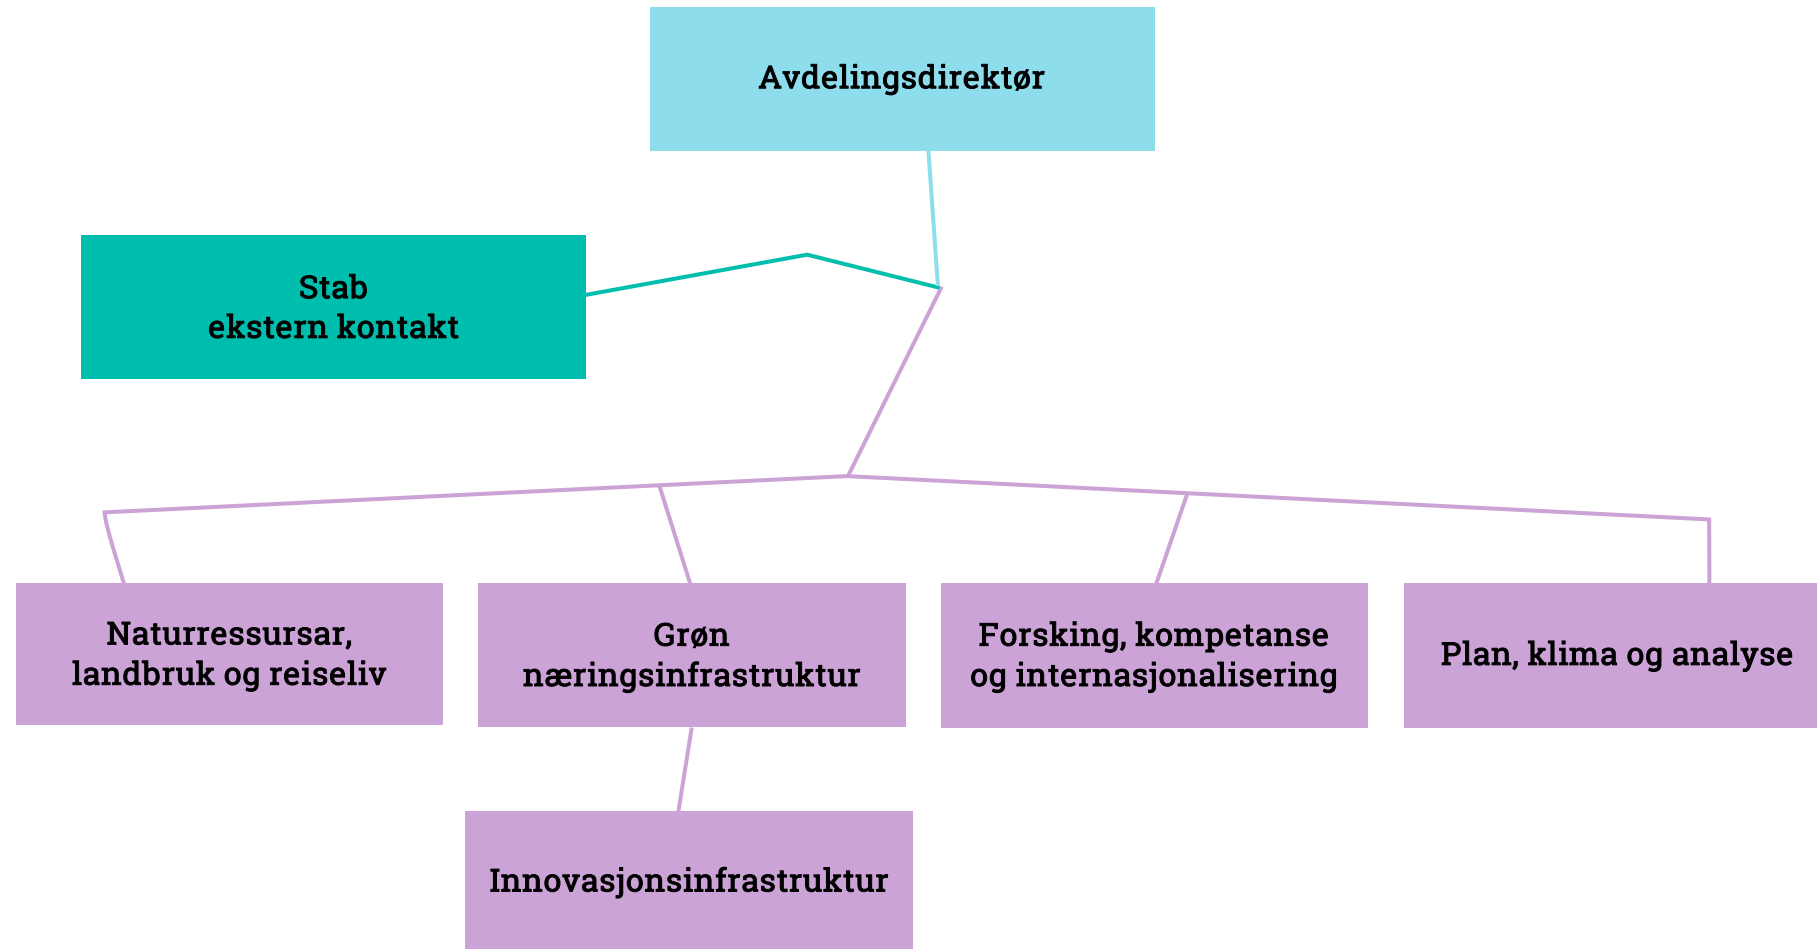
Avdelingsdirektør

Stab
ekstern kontakt

Naturressursar,
landbruk og reiseliv

Grøn
næringsinfrastruktur

Forsking, kompetanse
og internasjonalisering

Plan, klima og analyse

Innovasjonsinfrastruktur